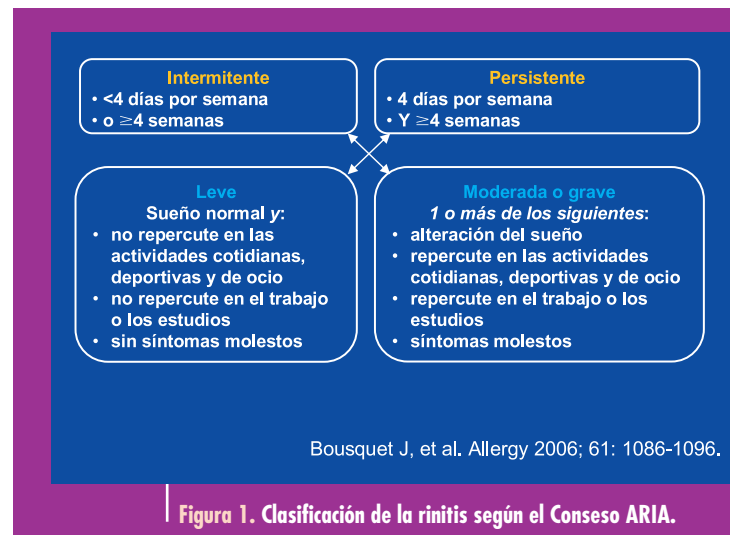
Intermitente
• <4 días por semana
• o $\geq$4 semanas

Persistente
• 4 días por semana
• Y $\geq$4 semanas

Leve
Sueño normal *y*:
• no repercute en las actividades cotidianas, deportivas y de ocio
• no repercute en el trabajo o los estudios
• sin síntomas molestos

Moderada o grave
*1 o más de los siguientes*:
• alteración del sueño
• repercute en las actividades cotidianas, deportivas y de ocio
• repercute en el trabajo o los estudios
• síntomas molestos

Bousquet J, et al. Allergy 2006; 61: 1086-1096.

Figura 1. Clasificación de la rinitis según el Conseso ARIA.